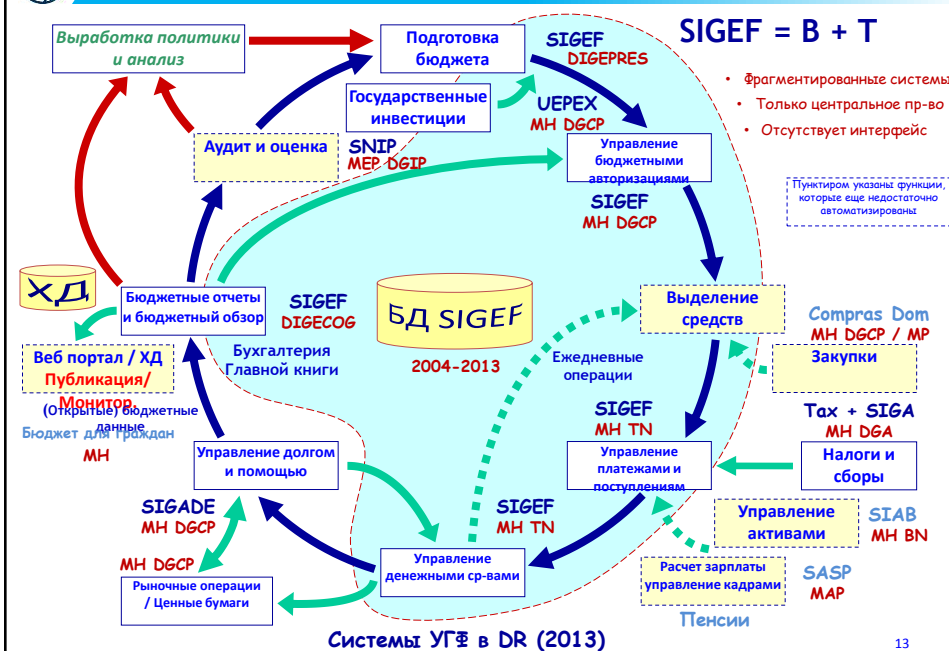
SIGEF = B + T

Выработка политики и анализ

Подготовка бюджета

SIGEF
DIGEPRES

• Фрагментированные системы
• Только центральное пр-во
• Отсутствует интерфейс

Государственные инвестиции

UEPEX
MH DGCP

Аудит и оценка

SNIP
MEP DGIP

Управление бюджетными авторизациями

Пунктиром указаны функции, которые еще недостаточно автоматизированы

SIGEF
MH DGCP

ХД

Бюджетные отчеты и бюджетный обзор

SIGEF
DIGECOG

БД SIGEF

Выделение средств

Compras Dom
MH DGCP / MP

Веб портал / ХД
Публикация/ Монитор

Бухгалтерия Главной книги

2004-2013

Ежедневные операции

Закупки

(Открытые) бюджетные данные
Бюджет для граждан

MH

SIGEF
MH TN

Tax + SIGA
MH DGA

Управление долгом и помощью

Управление платежами и поступлениями

Налоги и сборы

SIGADE
MH DGCP

SIGEF
MH TN

Управление активами

SIAB
MH BN

MH DGCP

Управление денежными ср-вами

Расчет зарплаты управление кадрами

SASP
MAP

Рыночные операции / Ценные бумаги

Пенсии

Системы УГФ в DR (2013)

13